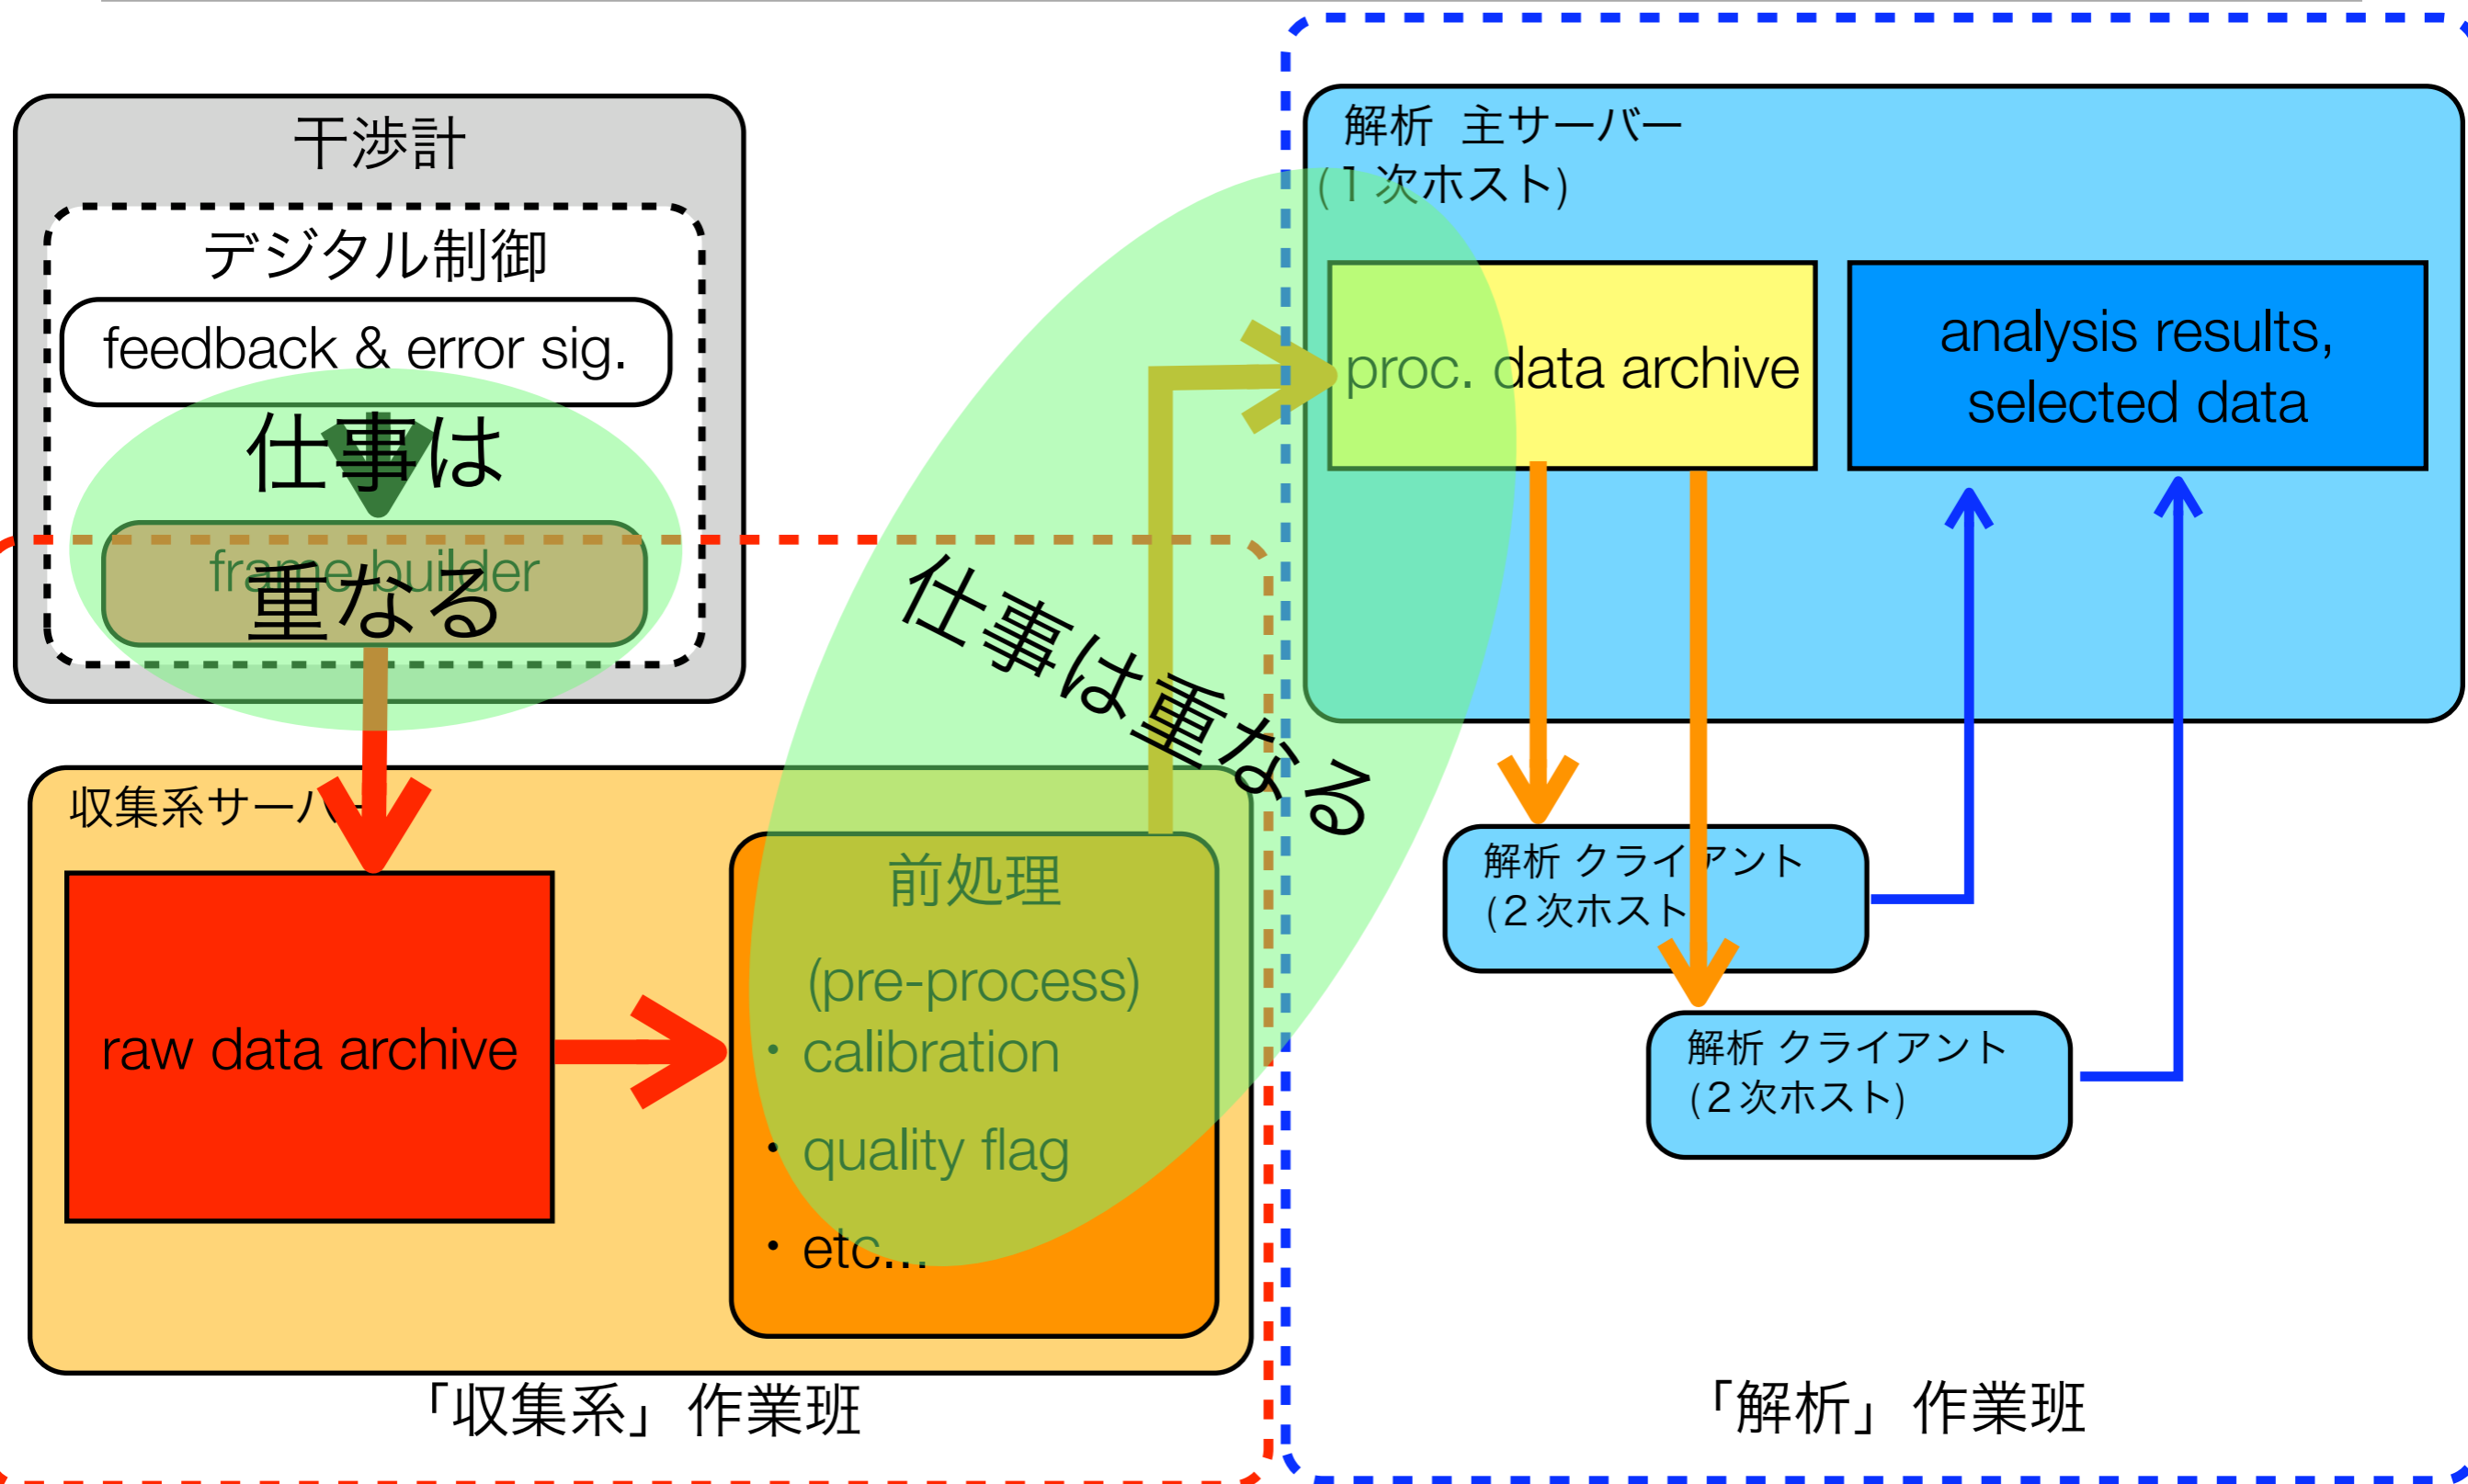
干渉計

デジタル制御

feedback & error sig.

仕事は

frame builder

重なる

解析 主サーバー
(1次ホスト)

proc. data archive

analysis results, selected data

仕事は重なる

収集系サーバー

raw data archive

前処理

(pre-process)
・calibration
・quality flag
・etc...

解析 クライアント
(2次ホスト)

解析 クライアント
(2次ホスト)

「収集系」作業班

「解析」作業班